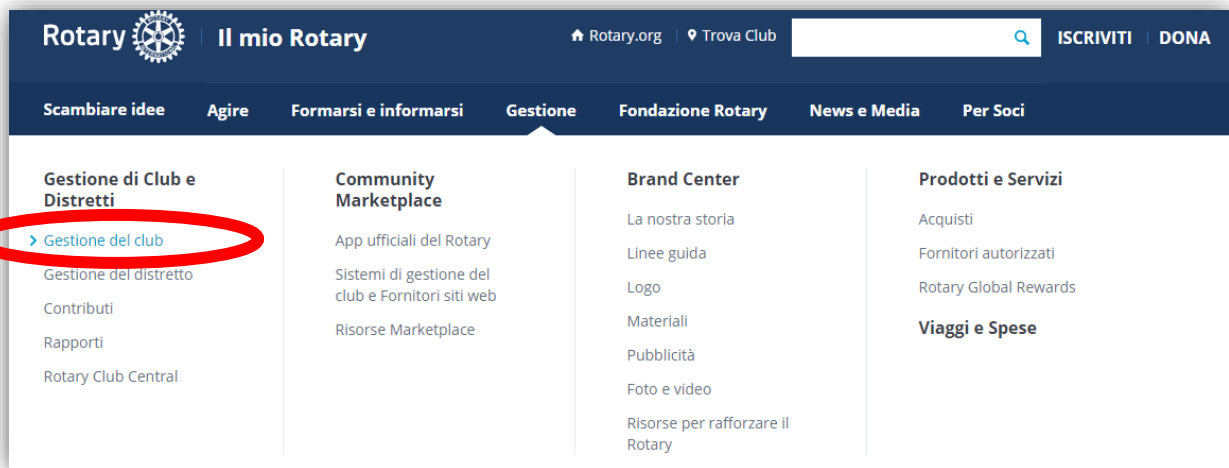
Rotary | Il mio Rotary

Rotary.org | Trova Club

ISCRIVITI | DONA

Scambiare idee Agire Formarsi e informarsi Gestione Fondazione Rotary News e Media Per Soci

Gestione di Club e Distretti

Gestione del club

Gestione del distretto

Contributi

Rapporti

Rotary Club Central

Community Marketplace

App ufficiali del Rotary

Sistemi di gestione del club e Fornitori siti web

Risorse Marketplace

Brand Center

La nostra storia

Linee guida

Logo

Materiali

Pubblicità

Foto e video

Risorse per rafforzare il Rotary

Prodotti e Servizi

Acquisti

Fornitori autorizzati

Rotary Global Rewards

Viaggi e Spese